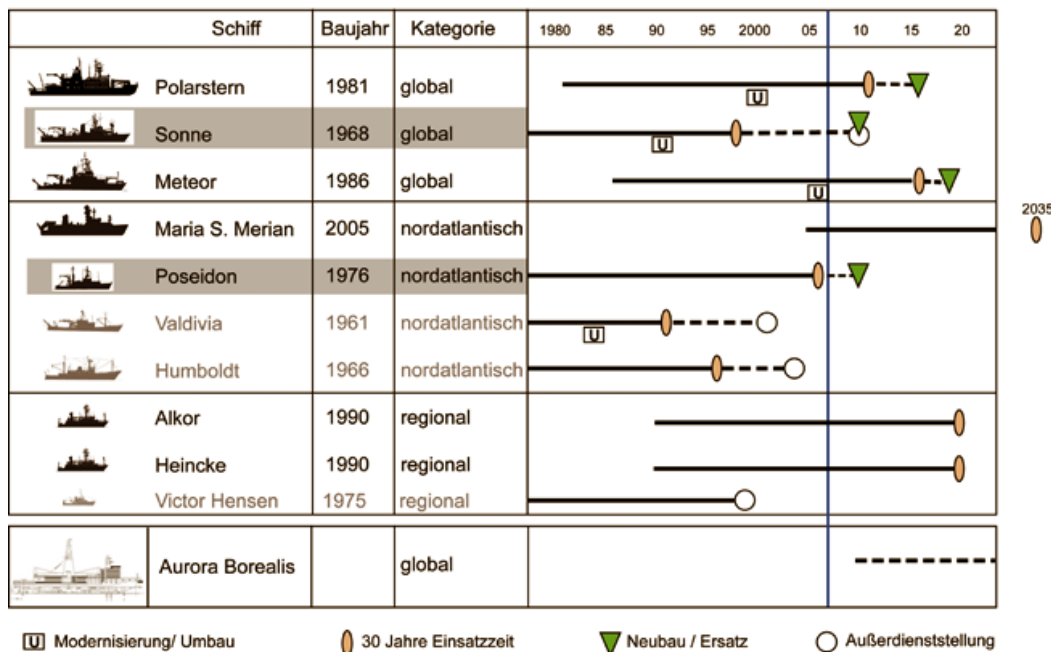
| Schiff | Baujahr | Kategorie | 1980 85 90 95 2000 05 10 15 20 |
|---|---|---|---|
| Polarstern | 1981 | global | U |
| Sonne | 1968 | global | U |
| Meteor | 1986 | global | U |
| Maria S. Merian | 2005 | nordatlantisch | 2035 |
| Poseidon | 1976 | nordatlantisch | |
| Valdivia | 1961 | nordatlantisch | U |
| Humboldt | 1966 | nordatlantisch | |
| Alkor | 1990 | regional | |
| Heincke | 1990 | regional | |
| Victor Hensen | 1975 | regional | |
| Aurora Borealis | | global | |

U Modernisierung/ Umbau
30 Jahre Einsatzzeit
Neubau / Ersatz
Außerdienststellung